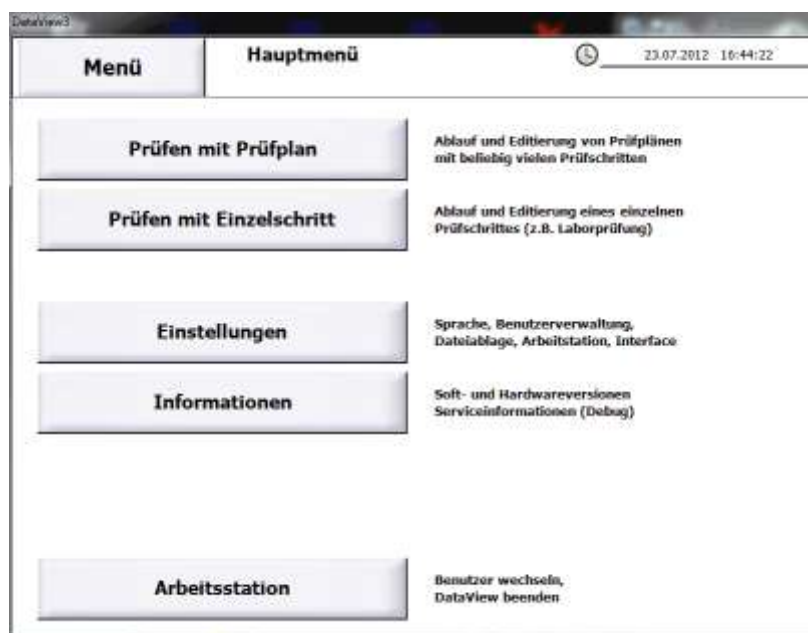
DataView3

Menü

Hauptmenü

23.07.2012 16:44:22

Prüfen mit Prüfplan

Ablauf und Editierung von Prüfplänen mit beliebig vielen Prüfschritten

Prüfen mit Einzelschritt

Ablauf und Editierung eines einzelnen Prüfschrittes (z.B. Laborprüfung)

Einstellungen

Sprache, Benutzerverwaltung, Dateiablage, Arbeitstation, Interface

Informationen

Soft- und Hardwareversionen Serviceinformationen (Debug)

Arbeitsstation

Benutzer wechseln, DataView beenden